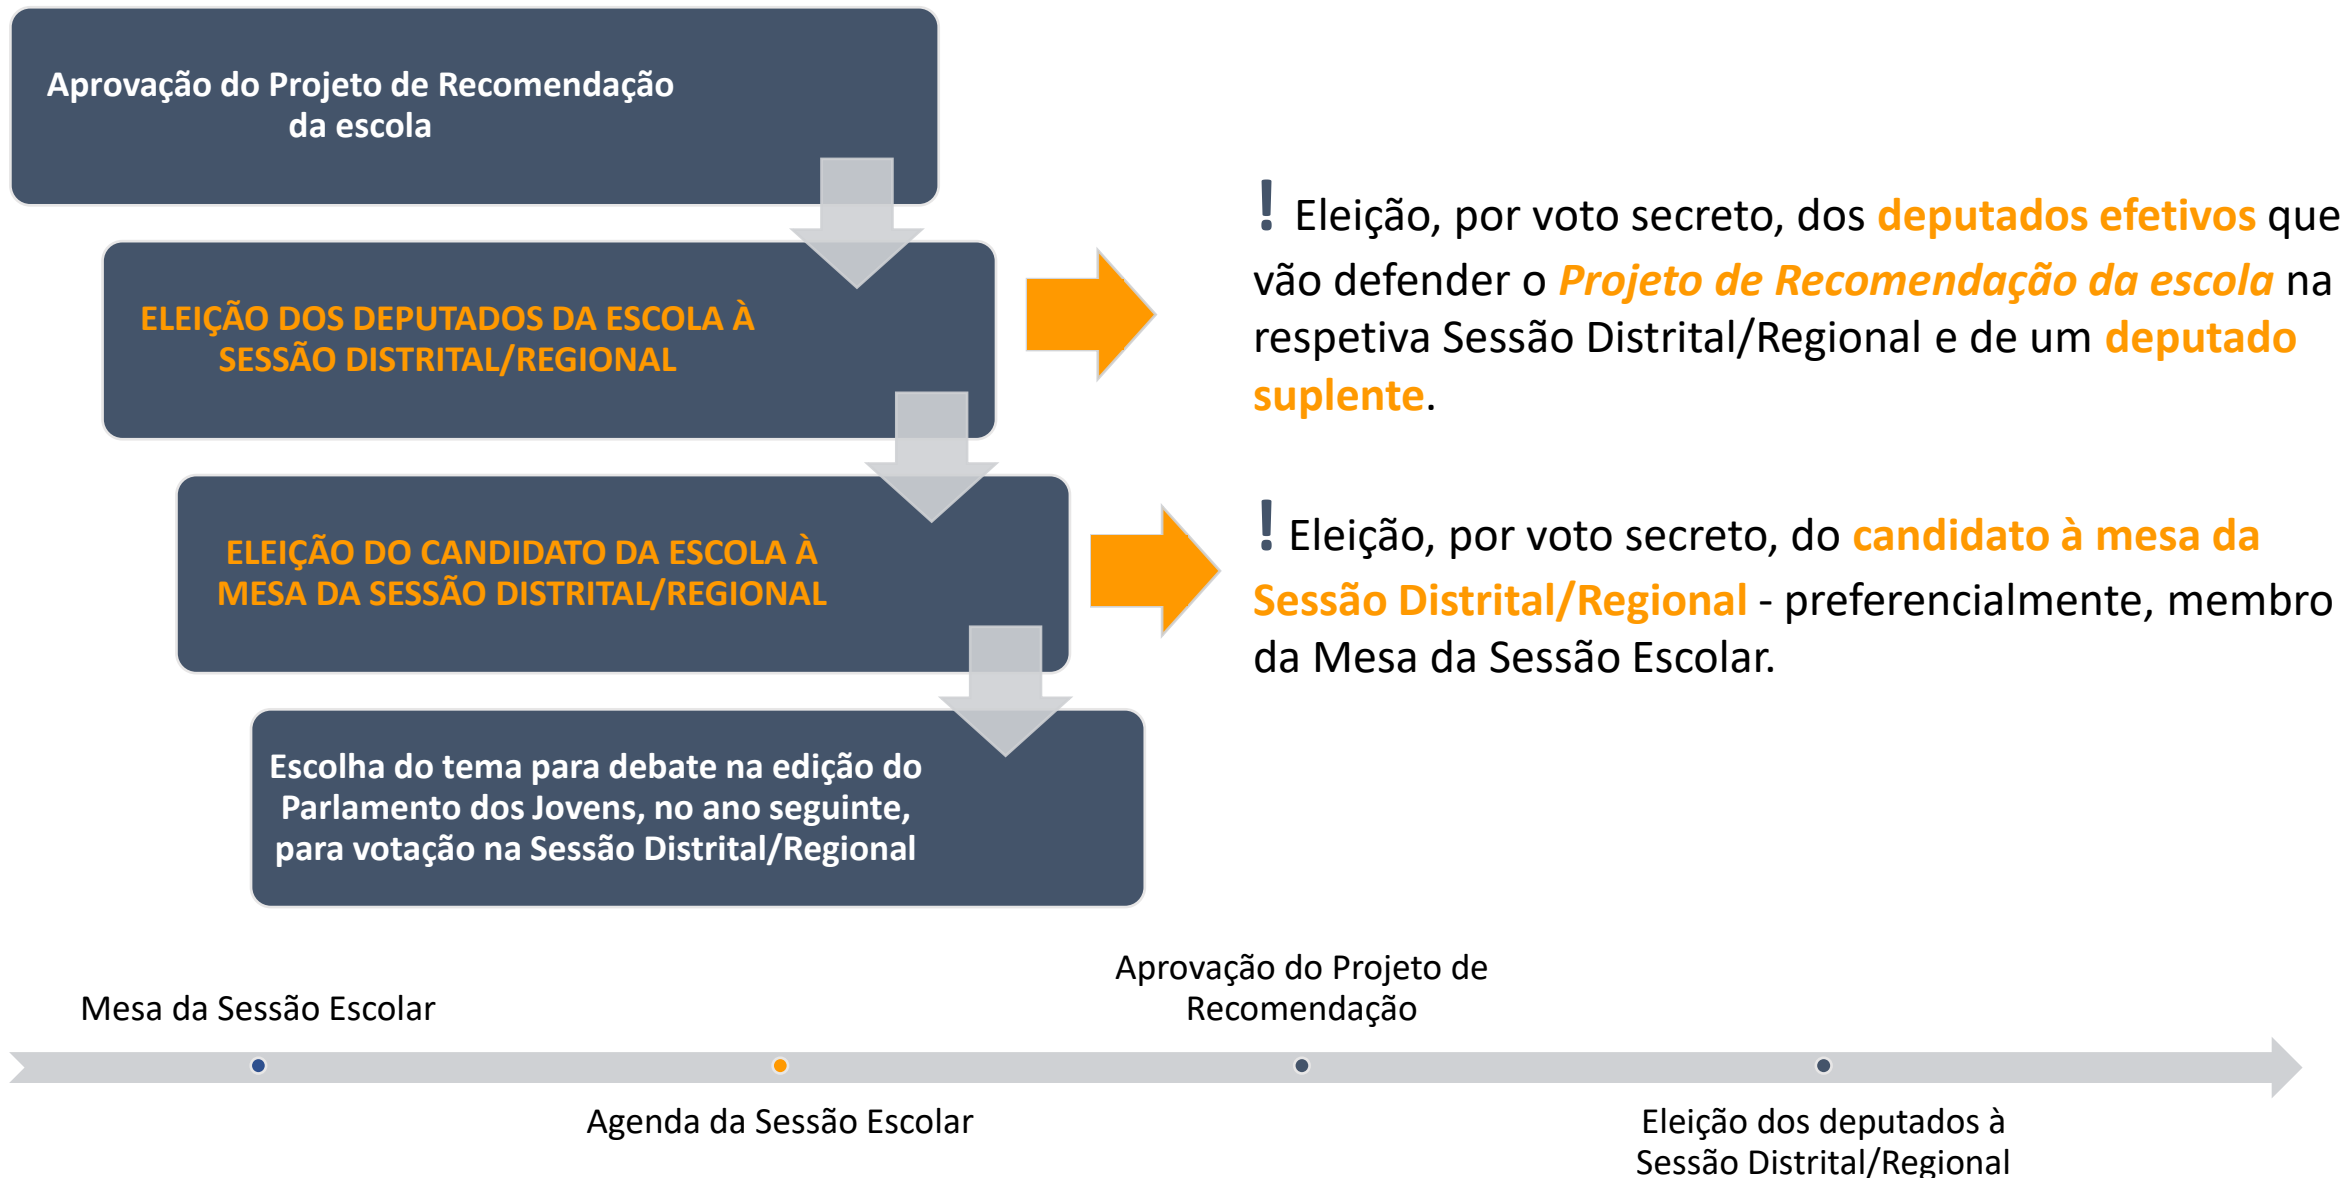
Aprovação do Projeto de Recomendação da escola

ELEIÇÃO DOS DEPUTADOS DA ESCOLA À SESSÃO DISTRITAL/REGIONAL

ELEIÇÃO DO CANDIDATO DA ESCOLA À MESA DA SESSÃO DISTRITAL/REGIONAL

Escolha do tema para debate na edição do Parlamento dos Jovens, no ano seguinte, para votação na Sessão Distrital/Regional

! Eleição, por voto secreto, dos deputados efetivos que vão defender o *Projeto de Recomendação da escola* na respetiva Sessão Distrital/Regional e de um deputado suplente.

! Eleição, por voto secreto, do candidato à mesa da Sessão Distrital/Regional - preferencialmente, membro da Mesa da Sessão Escolar.

Mesa da Sessão Escolar

Agenda da Sessão Escolar

Aprovação do Projeto de Recomendação

Eleição dos deputados à Sessão Distrital/Regional